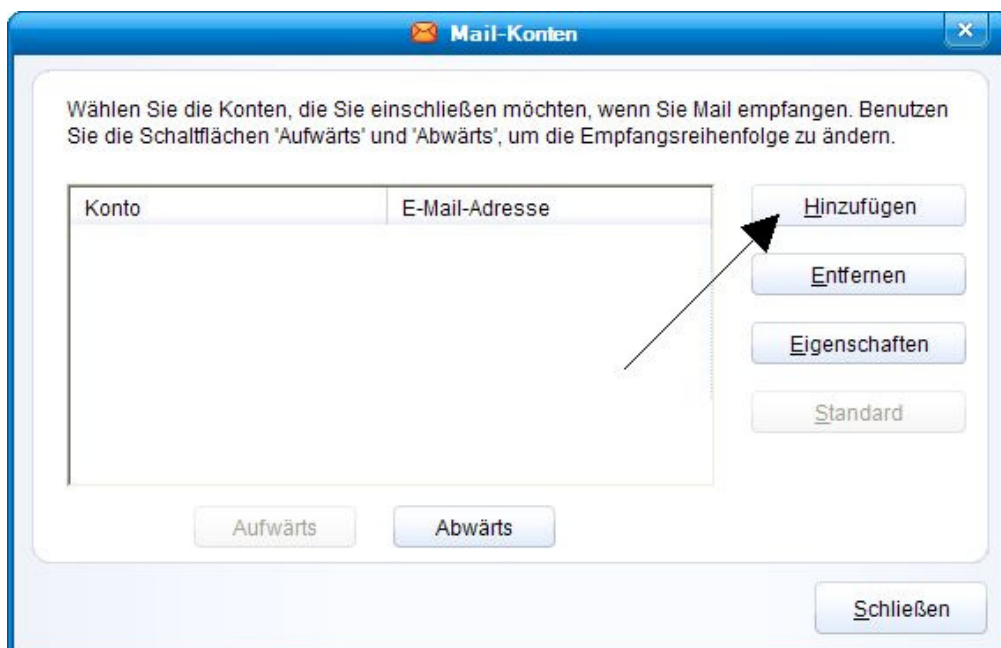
Mail-Konten

Wählen Sie die Konten, die Sie einschließen möchten, wenn Sie Mail empfangen. Benutzen Sie die Schaltflächen 'Aufwärts' und 'Abwärts', um die Empfangsreihenfolge zu ändern.

| Konto | E-Mail-Adresse |
|---|---|

Hinzufügen

Entfernen

Eigenschaften

Standard

Aufwärts

Abwärts

Schließen